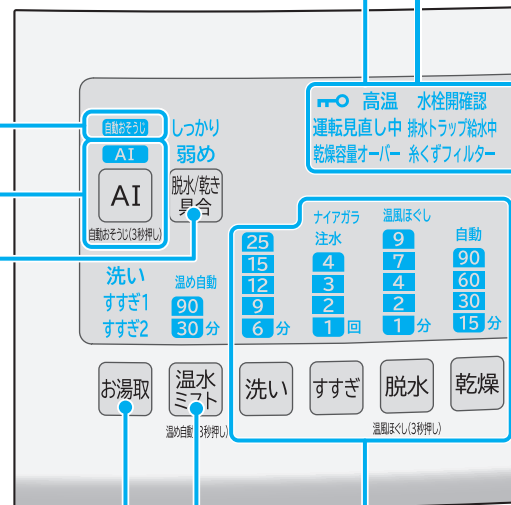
自動おそうじ
しっかり
弱め
AI
AI
自動おそうじ(3秒押し)
脱水/乾き具合

高温 水栓開確認
運転見直し中 排水トラップ給水中
乾燥容量オーバー 糸くずフィルター

洗い
すすぎ1
すすぎ2
温め自動
90
30 分

25
15
12
9
6 分

ナイアガラ
注水
4
3
2
1 回

温風ほぐし
9
7
4
2
1 分

自動
90
60
30
15 分

お湯取
温水ミスト
温め自動(3秒押し)
洗い
すすぎ
脱水
乾燥
温風ほぐし(3秒押し)